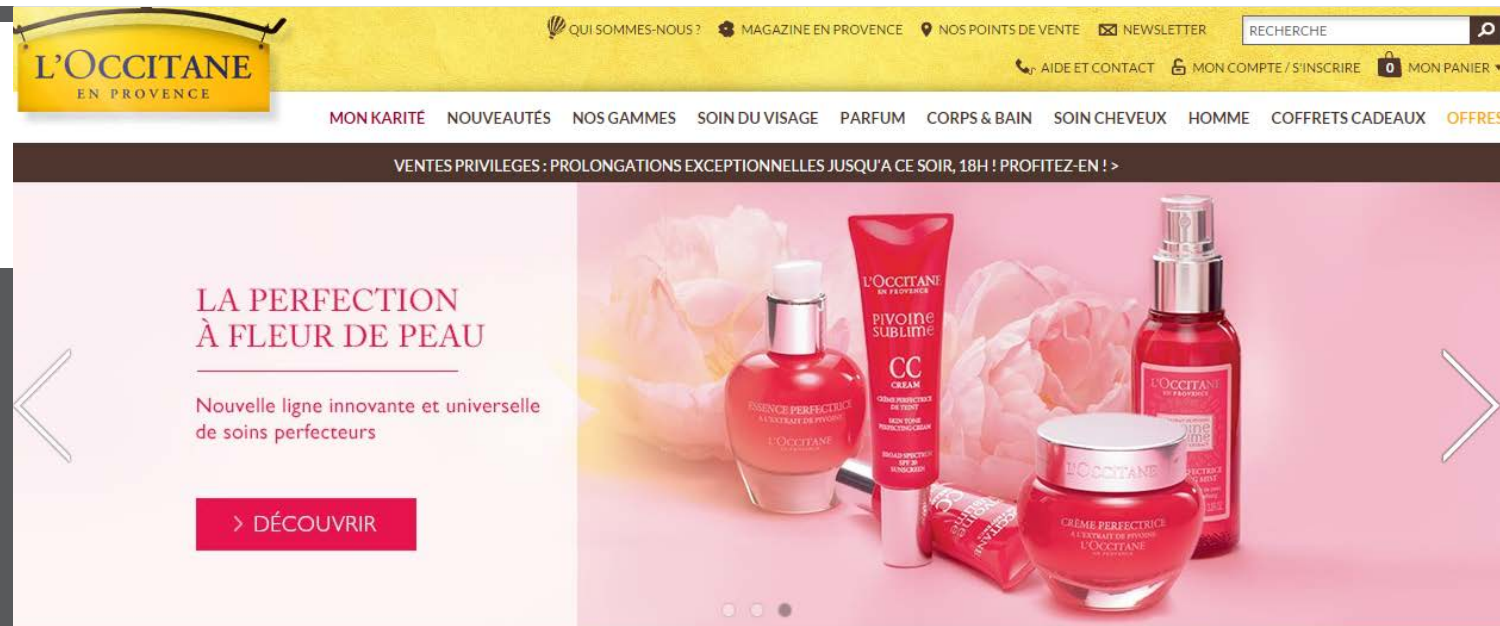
L'OCCITANE
EN PROVENCE

QUI SOMMES-NOUS ? MAGAZINE EN PROVENCE NOS POINTS DE VENTE NEWSLETTER RECHERCHE

AIDE ET CONTACT MON COMPTE / S'INSCRIRE 0 MON PANIER

MON KARITÉ NOUVEAUTÉS NOS GAMMES SOIN DU VISAGE PARFUM CORPS & BAIN SOIN CHEVEUX HOMME COFFRETS CADEAUX OFFRES

VENTES PRIVILEGES : PROLONGATIONS EXCEPTIONNELLES JUSQU'A CE SOIR, 18H ! PROFITEZ-EN ! >

LA PERFECTION
À FLEUR DE PEAU

Nouvelle ligne innovante et universelle de soins perfecteurs

> DÉCOUVRIR

ESSENCE PERFECTRICE
À L'EXTRAIT DE PIVOINE
L'OCCITANE

L'OCCITANE
EN PROVENCE
PIVOINE SUBLIME
CC
CREAM
CRÈME PERFECTRICE DE TEINT
SKIN TONE PERFECTING CREAM
BROAD SPECTRUM SPF 20 SUNSCREEN

L'OCCITANE
EN PROVENCE
PIVOINE SUBLIME
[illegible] PERFECTRICE
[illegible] MIST

L'OCCITANE
CRÈME PERFECTRICE
À L'EXTRAIT DE PIVOINE
L'OCCITANE
EN PROVENCE